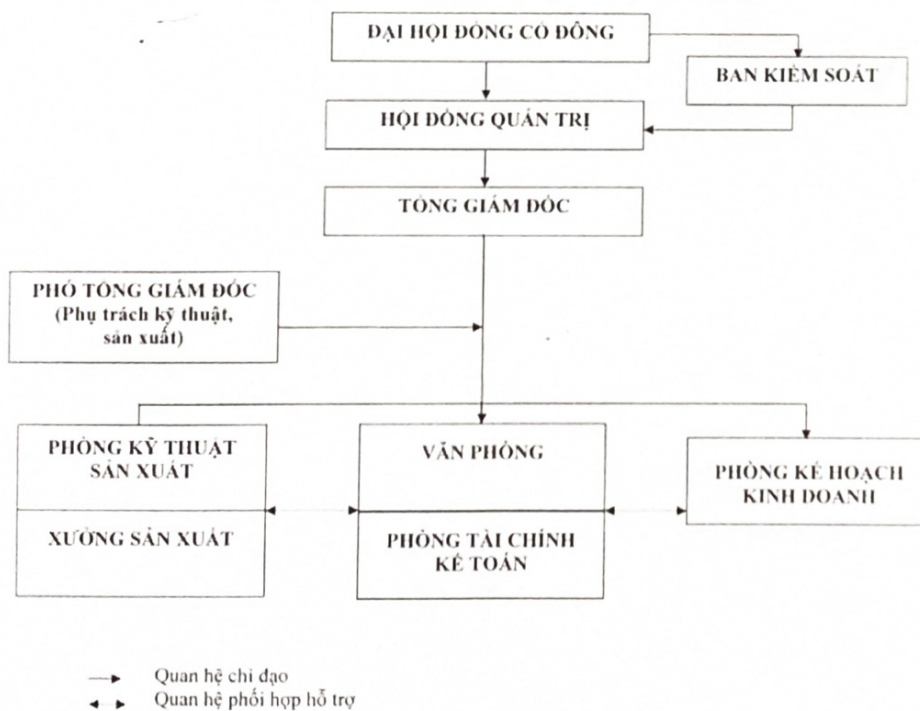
ĐẠI HỘI ĐỒNG CỔ ĐÔNG

BAN KIỂM SOÁT

HỘI ĐỒNG QUẢN TRỊ

TỔNG GIÁM ĐỐC

PHÓ TỔNG GIÁM ĐỐC (Phụ trách kỹ thuật, sản xuất)

PHÒNG KỸ THUẬT SẢN XUẤT

XƯỞNG SẢN XUẤT

VĂN PHÒNG

PHÒNG TÀI CHÍNH KẾ TOÁN

PHÒNG KẾ HOẠCH KINH DOANH

Quan hệ chỉ đạo
Quan hệ phối hợp hỗ trợ